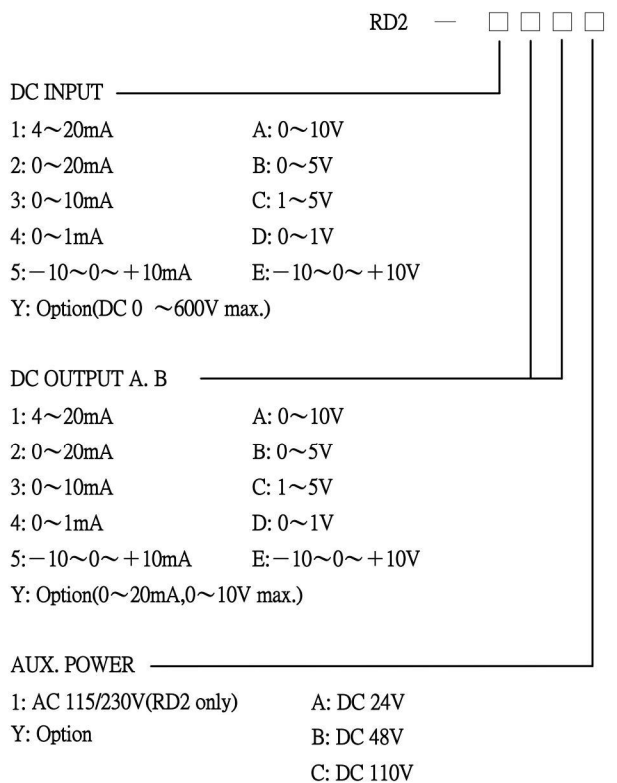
RD2 — □□□□

DC INPUT

1: 4～20mA A: 0～10V
2: 0～20mA B: 0～5V
3: 0～10mA C: 1～5V
4: 0～1mA D: 0～1V
5:－10～0～＋10mA E:－10～0～＋10V
Y: Option(DC 0 ～600V max.)

DC OUTPUT A. B

1: 4～20mA A: 0～10V
2: 0～20mA B: 0～5V
3: 0～10mA C: 1～5V
4: 0～1mA D: 0～1V
5:－10～0～＋10mA E:－10～0～＋10V
Y: Option(0～20mA,0～10V max.)

AUX. POWER

1: AC 115/230V(RD2 only) A: DC 24V
Y: Option B: DC 48V
C: DC 110V